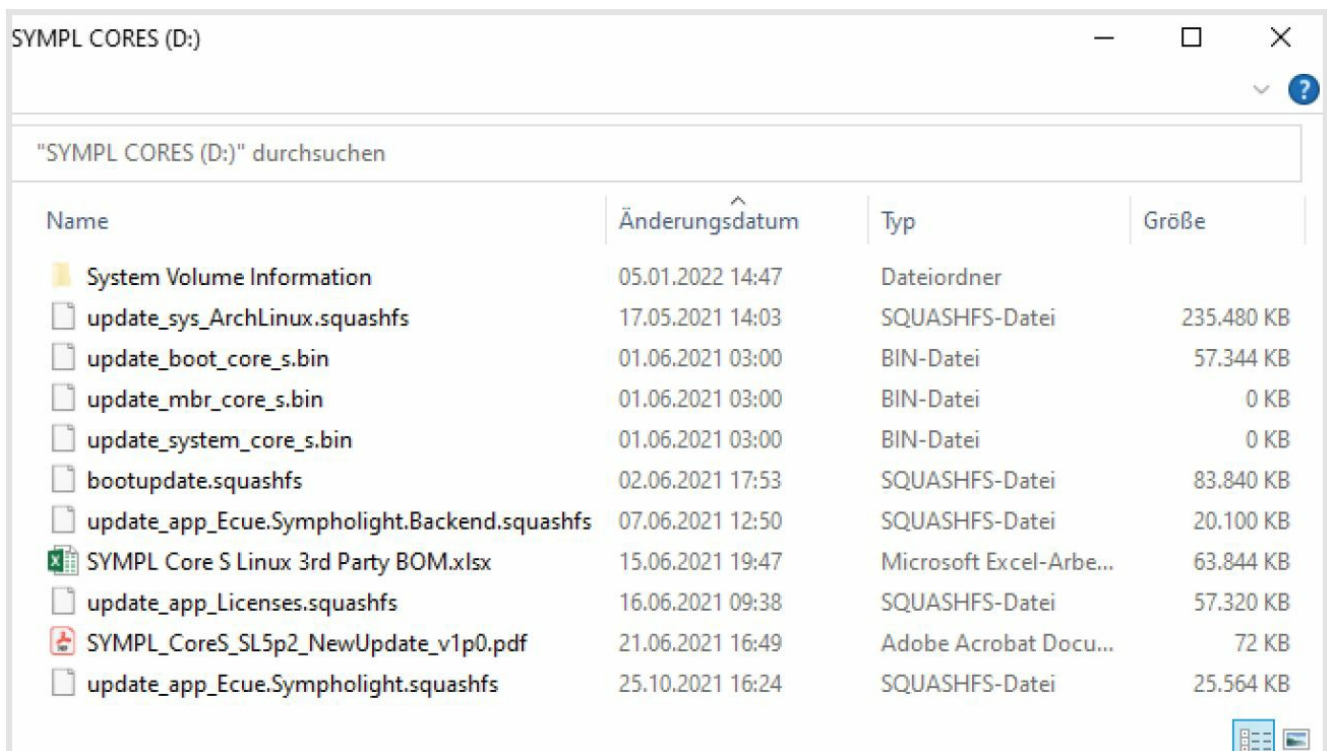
SYMPL CORES (D:)

"SYMPL CORES (D:)" durchsuchen

| Name | Änderungsdatum | Typ | Größe |
|---|---|---|---|
| System Volume Information | 05.01.2022 14:47 | Dateiordner | |
| update_sys_ArchLinux.squashfs | 17.05.2021 14:03 | SQUASHFS-Datei | 235.480 KB |
| update_boot_core_s.bin | 01.06.2021 03:00 | BIN-Datei | 57.344 KB |
| update_mbr_core_s.bin | 01.06.2021 03:00 | BIN-Datei | 0 KB |
| update_system_core_s.bin | 01.06.2021 03:00 | BIN-Datei | 0 KB |
| bootupdate.squashfs | 02.06.2021 17:53 | SQUASHFS-Datei | 83.840 KB |
| update_app_Ecue.Sympholight.Backend.squashfs | 07.06.2021 12:50 | SQUASHFS-Datei | 20.100 KB |
| SYMPL Core S Linux 3rd Party BOM.xlsx | 15.06.2021 19:47 | Microsoft Excel-Arbe... | 63.844 KB |
| update_app_Licenses.squashfs | 16.06.2021 09:38 | SQUASHFS-Datei | 57.320 KB |
| SYMPL_CoreS_SL5p2_NewUpdate_v1p0.pdf | 21.06.2021 16:49 | Adobe Acrobat Docu... | 72 KB |
| update_app_Ecue.Sympholight.squashfs | 25.10.2021 16:24 | SQUASHFS-Datei | 25.564 KB |